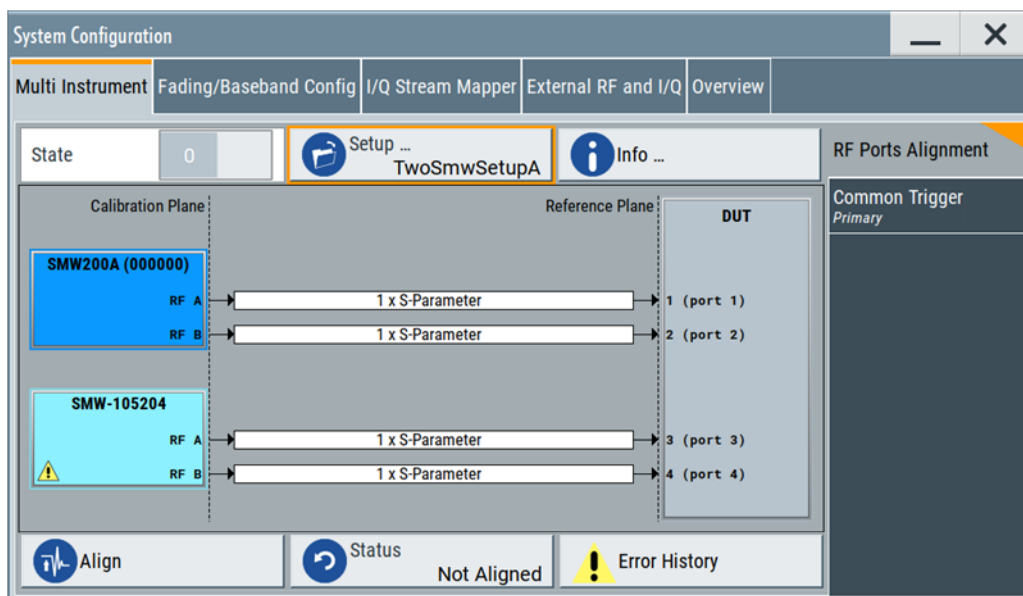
System Configuration

Multi Instrument | Fading/Baseband Config | I/Q Stream Mapper | External RF and I/Q | Overview

State 0

Setup ... TwoSmwSetupA

Info ...

RF Ports Alignment

Common Trigger
Primary

Calibration Plane

Reference Plane

DUT

SMW200A (000000)

RF A

1 x S-Parameter

1 (port 1)

RF B

1 x S-Parameter

2 (port 2)

SMW-105204

RF A

1 x S-Parameter

3 (port 3)

RF B

1 x S-Parameter

4 (port 4)

Align

Status
Not Aligned

Error History